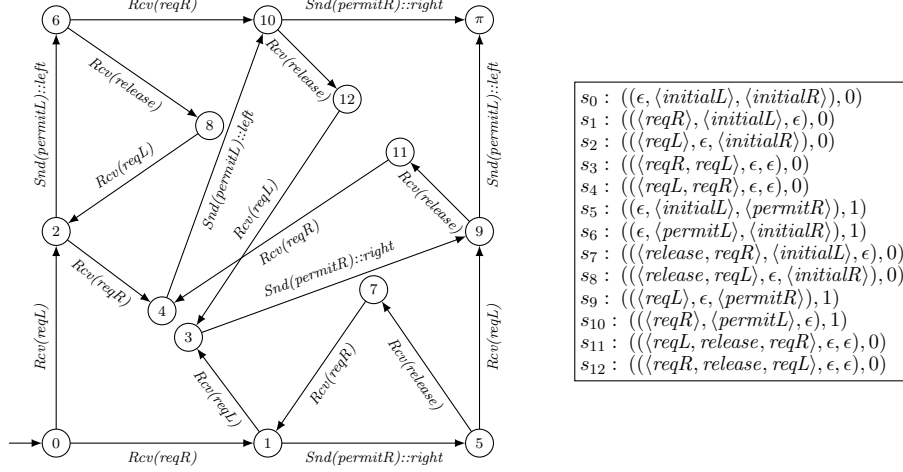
6
$Rcv(reqR)$
10
$Snd(permitR)::right$
$\pi$
$Rcv(release)$
$Rcv(release)$
12
8
$Snd(permitL)::left$
$Snd(permitL)::left$
$Snd(permitL)::left$
$Rcv(reqL)$
$Rcv(reqL)$
11
$Rcv(reqR)$
$Rcv(release)$
2
9
$Rcv(reqR)$
$Snd(permitR)::right$
4
7
3
$Rcv(reqL)$
$Rcv(reqR)$
$Rcv(release)$
$Rcv(reqL)$
$Rcv(reqL)$
0
1
5
$Rcv(reqR)$
$Snd(permitR)::right$

| |
|---|
| $s_0: ((\epsilon, \langle initialL\rangle, \langle initialR\rangle), 0)$ |
| $s_1: ((\langle reqR\rangle, \langle initialL\rangle, \epsilon), 0)$ |
| $s_2: ((\langle reqL\rangle, \epsilon, \langle initialR\rangle), 0)$ |
| $s_3: ((\langle reqR, reqL\rangle, \epsilon, \epsilon), 0)$ |
| $s_4: ((\langle reqL, reqR\rangle, \epsilon, \epsilon), 0)$ |
| $s_5: ((\epsilon, \langle initialL\rangle, \langle permitR\rangle), 1)$ |
| $s_6: ((\epsilon, \langle permitL\rangle, \langle initialR\rangle), 1)$ |
| $s_7: ((\langle release, reqR\rangle, \langle initialL\rangle, \epsilon), 0)$ |
| $s_8: ((\langle release, reqL\rangle, \epsilon, \langle initialR\rangle), 0)$ |
| $s_9: ((\langle reqL\rangle, \epsilon, \langle permitR\rangle), 1)$ |
| $s_{10}: ((\langle reqR\rangle, \langle permitL\rangle, \epsilon), 1)$ |
| $s_{11}: ((\langle reqL, release, reqR\rangle, \epsilon, \epsilon), 0)$ |
| $s_{12}: ((\langle reqR, release, reqL\rangle, \epsilon, \epsilon), 0)$ |